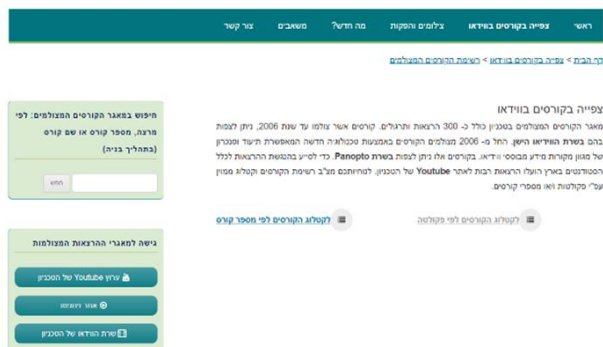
ראשי צפייה בקורסים בווידאו צילומים והפקות מה חדש? משאבים צור קשר

דף הבית > צפייה בקורסים בווידאו > רשימת הקורסים המצולמים

צפייה בקורסים בווידאו

מאגר הקורסים המצולמים בטכניון כולל כ- 300 הרצאות ותרגולים. קורסים אשר צולמו עד שנת 2006, ניתן לצפות בהם בשרת הווידאו הישן. החל מ- 2006 מצולמים הקורסים באמצעות טכנולוגיה חדשה המאפשרת תיעוד וסנכרון של מגוון מקורות מידע מבוססי וידאו. בקורסים אלו ניתן לצפות בשרת Panopto. כדי לסייע בהנגשת ההרצאות לכלל הסטודנטים בארץ הועלו הרצאות רבות לאתר Youtube של הטכניון. לנוחיותכם מצ"ב רשימת הקורסים וקטלוג ממוין ע"פ פקולטות ו/או מספרי קורסים.

לקטלוג הקורסים לפי פקולטה

לקטלוג הקורסים לפי מספר קורס

חיפוש במאגר הקורסים המצולמים: לפי מרצה, מספר קורס או שם קורס (בתהליך בניה)

חפש

גישה למאגרי ההרצאות המצולמות

ערוץ Youtube של הטכניון

אתר ויואוטו

שרת הווידאו של הטכניון